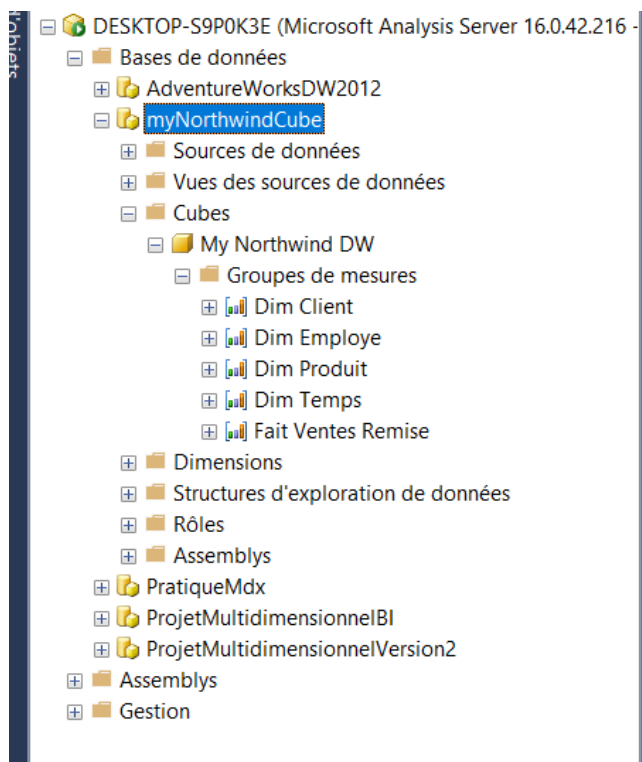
d'objets

DESKTOP-S9P0K3E (Microsoft Analysis Server 16.0.42.216 -
Bases de données
AdventureWorksDW2012
myNorthwindCube
Sources de données
Vues des sources de données
Cubes
My Northwind DW
Groupes de mesures
Dim Client
Dim Employe
Dim Produit
Dim Temps
Fait Ventes Remise
Dimensions
Structures d'exploration de données
Rôles
Assemblys
PratiqueMdx
ProjetMultidimensionnelBI
ProjetMultidimensionnelVersion2
Assemblys
Gestion